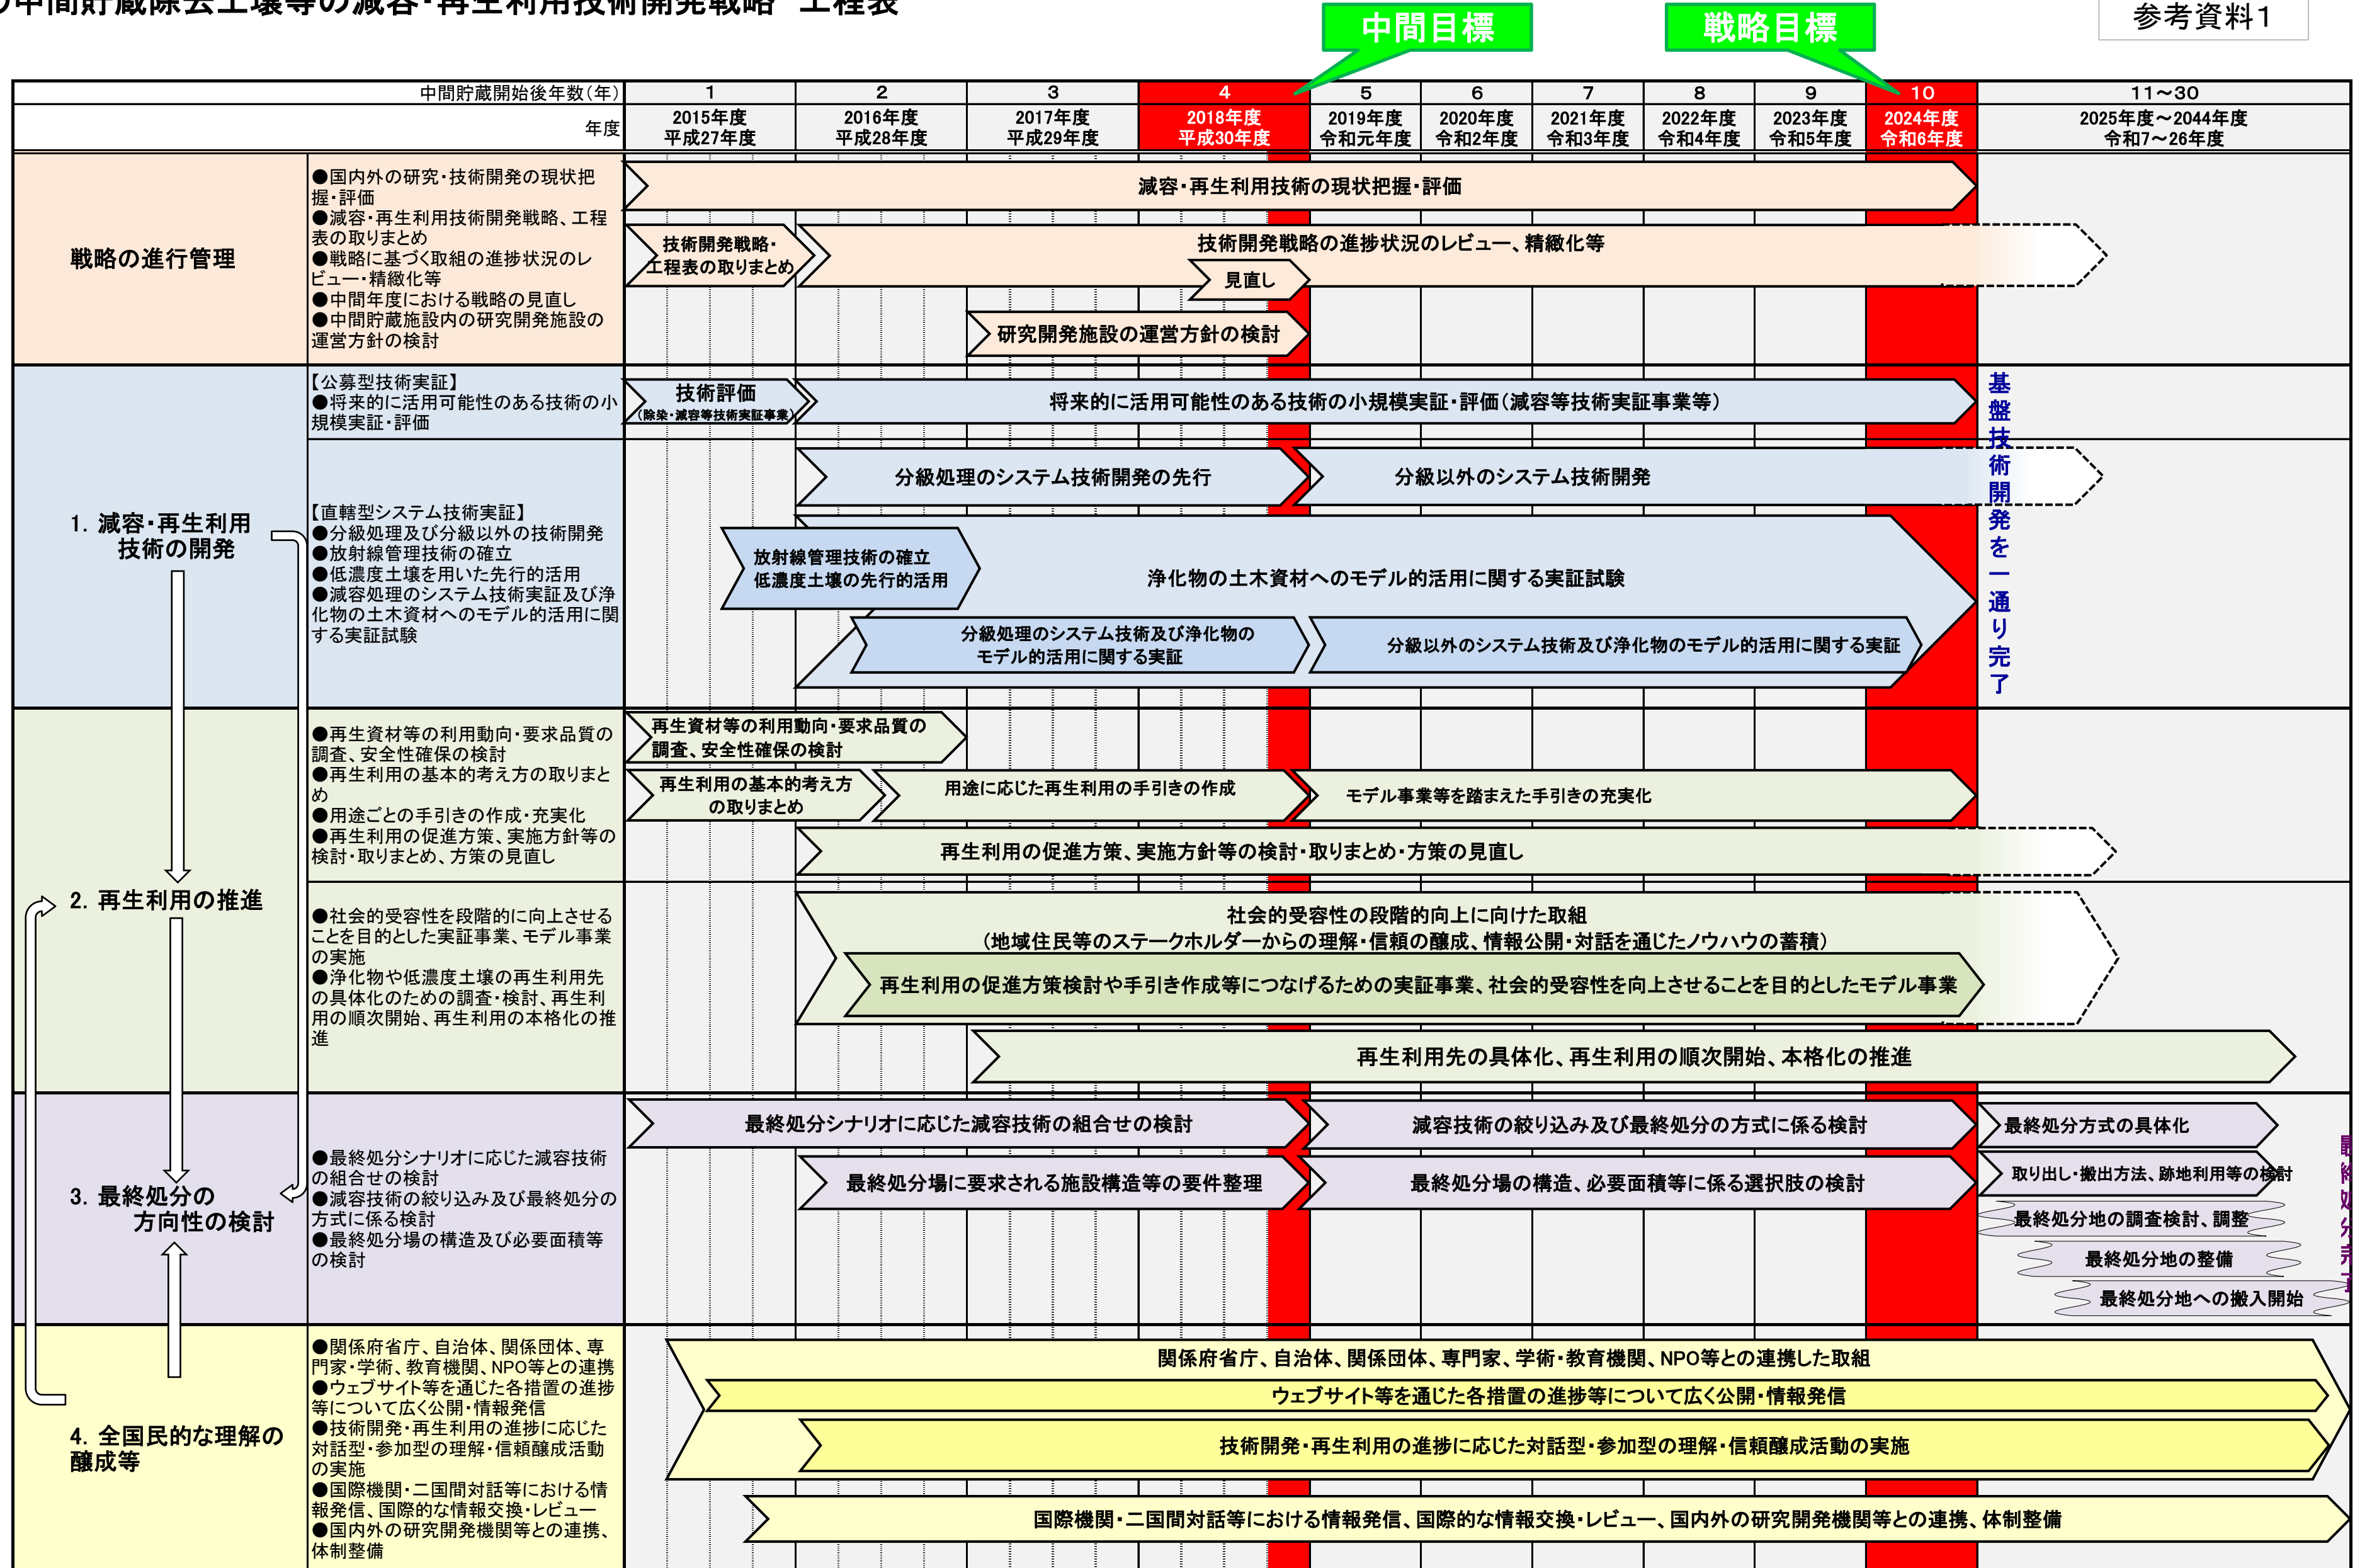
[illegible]中間貯蔵除去土壌等の減容・再生利用技術開発戦略 工程表

中間目標　戦略目標

参考資料1

| 中間貯蔵開始後年数（年） | 1 | 2 | 3 | 4 | 5 | 6 | 7 | 8 | 9 | 10 | 11～30 |
|---|---|---|---|---|---|---|---|---|---|---|---|
| 年度 | 2015年度 平成27年度 | 2016年度 平成28年度 | 2017年度 平成29年度 | 2018年度 平成30年度 | 2019年度 令和元年度 | 2020年度 令和2年度 | 2021年度 令和3年度 | 2022年度 令和4年度 | 2023年度 令和5年度 | 2024年度 令和6年度 | 2025年度～2044年度 令和7～26年度 |

戦略の進行管理

●国内外の研究・技術開発の現状把握・評価
●減容・再生利用技術開発戦略、工程表の取りまとめ
●戦略に基づく取組の進捗状況のレビュー・精緻化等
●中間年度における戦略の見直し
●中間貯蔵施設内の研究開発施設の運営方針の検討

減容・再生利用技術の現状把握・評価
技術開発戦略・工程表の取りまとめ
技術開発戦略の進捗状況のレビュー、精緻化等
見直し
研究開発施設の運営方針の検討

1. 減容・再生利用技術の開発

【公募型技術実証】
●将来的に活用可能性のある技術の小規模実証・評価

技術評価（除染・減容等技術実証事業）
将来的に活用可能性のある技術の小規模実証・評価（減容等技術実証事業等）

【直轄型システム技術実証】
●分級処理及び分級以外の技術開発
●放射線管理技術の確立
●低濃度土壌を用いた先行的活用
●減容処理のシステム技術実証及び浄化物の土木資材へのモデル的活用に関する実証試験

分級処理のシステム技術開発の先行
分級以外のシステム技術開発
放射線管理技術の確立
低濃度土壌の先行的活用
浄化物の土木資材へのモデル的活用に関する実証試験
分級処理のシステム技術及び浄化物のモデル的活用に関する実証
分級以外のシステム技術及び浄化物のモデル的活用に関する実証

基盤技術開発を一通り完了

2. 再生利用の推進

●再生資材等の利用動向・要求品質の調査、安全性確保の検討
●再生利用の基本的考え方の取りまとめ
●用途ごとの手引きの作成・充実化
●再生利用の促進方策、実施方針等の検討・取りまとめ、方策の見直し

再生資材等の利用動向・要求品質の調査、安全性確保の検討
再生利用の基本的考え方の取りまとめ
用途に応じた再生利用の手引きの作成
モデル事業等を踏まえた手引きの充実化
再生利用の促進方策、実施方針等の検討・取りまとめ・方策の見直し

●社会的受容性を段階的に向上させることを目的とした実証事業、モデル事業の実施
●浄化物や低濃度土壌の再生利用先の具体化のための調査・検討、再生利用の順次開始、再生利用の本格化の推進

社会的受容性の段階的向上に向けた取組
（地域住民等のステークホルダーからの理解・信頼の醸成、情報公開・対話を通じたノウハウの蓄積）
再生利用の促進方策検討や手引き作成等につなげるための実証事業、社会的受容性を向上させることを目的としたモデル事業
再生利用先の具体化、再生利用の順次開始、本格化の推進

3. 最終処分の方向性の検討

●最終処分シナリオに応じた減容技術の組合せの検討
●減容技術の絞り込み及び最終処分の方式に係る検討
●最終処分場の構造及び必要面積等の検討

最終処分シナリオに応じた減容技術の組合せの検討
減容技術の絞り込み及び最終処分の方式に係る検討
最終処分方式の具体化
最終処分場に要求される施設構造等の要件整理
最終処分場の構造、必要面積等に係る選択肢の検討
取り出し・搬出方法、跡地利用等の検討
最終処分地の調査検討、調整
最終処分地の整備
最終処分地への搬入開始

最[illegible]

4. 全国民的な理解の醸成等

●関係府省庁、自治体、関係団体、専門家・学術、教育機関、NPO等との連携
●ウェブサイト等を通じた各措置の進捗等について広く公開・情報発信
●技術開発・再生利用の進捗に応じた対話型・参加型の理解・信頼醸成活動の実施
●国際機関・二国間対話等における情報発信、国際的な情報交換・レビュー
●国内外の研究開発機関等との連携、体制整備

関係府省庁、自治体、関係団体、専門家・学術・教育機関、NPO等との連携した取組
ウェブサイト等を通じた各措置の進捗等について広く公開・情報発信
技術開発・再生利用の進捗に応じた対話型・参加型の理解・信頼醸成活動の実施
国際機関・二国間対話等における情報発信、国際的な情報交換・レビュー、国内外の研究開発機関等との連携、体制整備